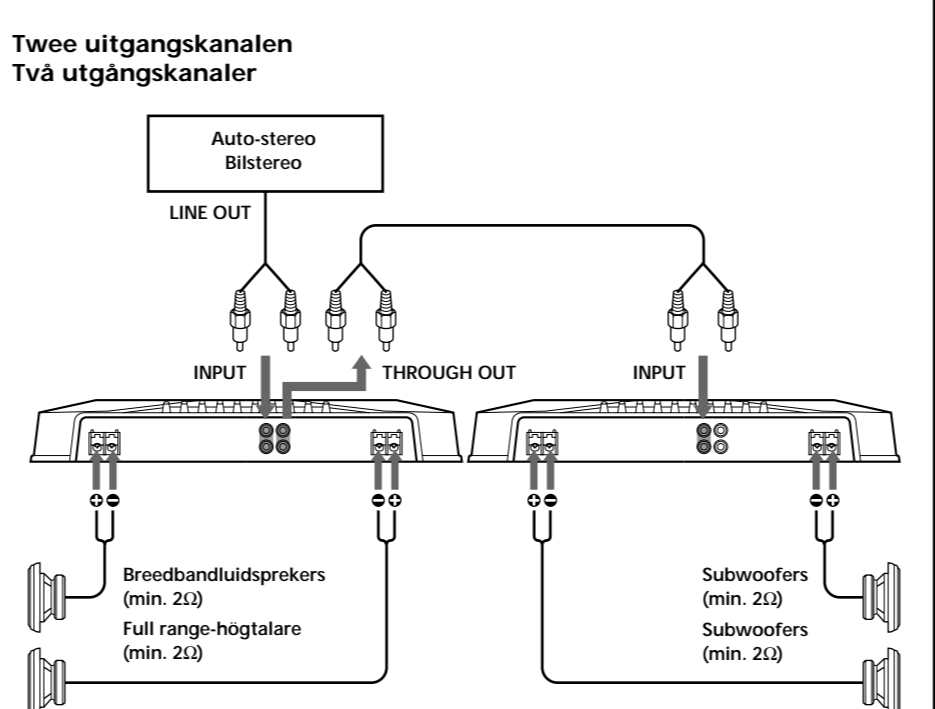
Twee uitgangskanalen
Två utgångskanaler

Auto-stereo
Bilstereo

LINE OUT

INPUT

THROUGH OUT

INPUT

Breedbandluidsprekers (min. 2$\Omega$)

Full range-högtalare (min. 2$\Omega$)

Subwoofers (min. 2$\Omega$)

Subwoofers (min. 2$\Omega$)